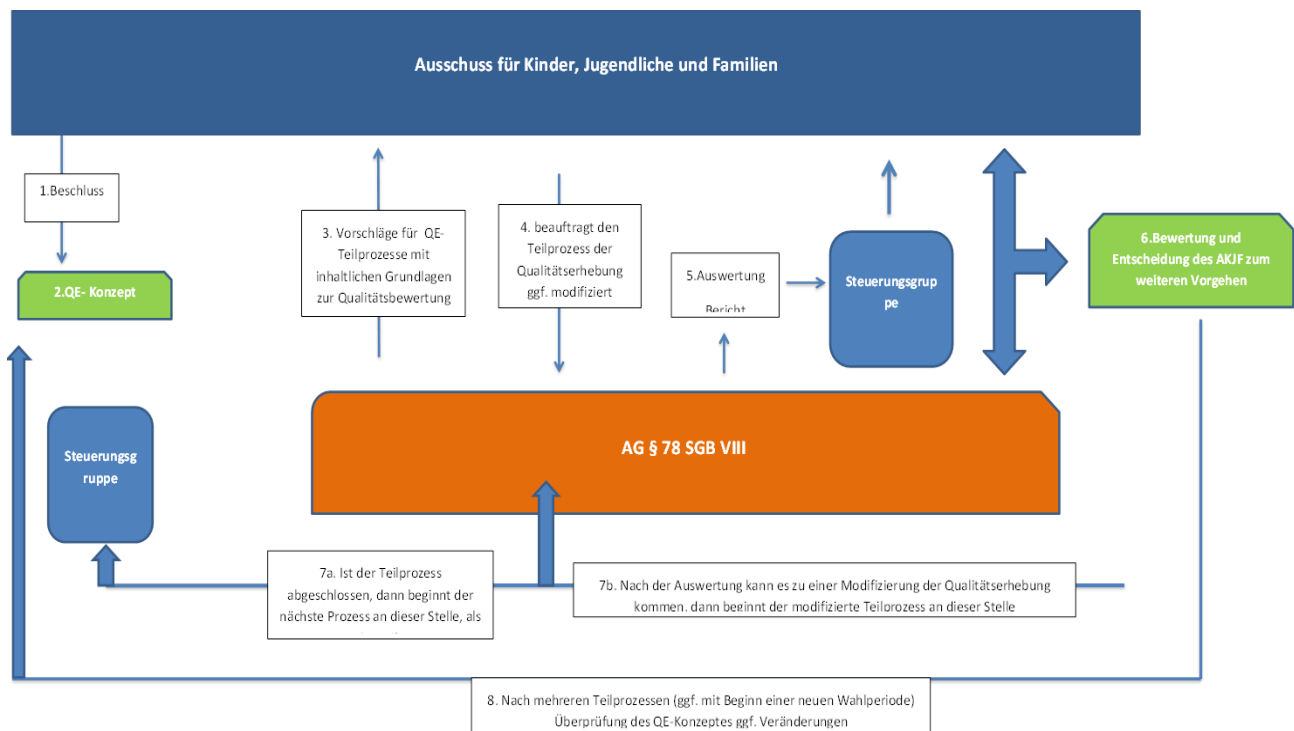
Ausschuss für Kinder, Jugendliche und Familien

1.Beschluss

2.QE- Konzept

3. Vorschläge für QE-Teilprozesse mit inhaltlichen Grundlagen zur Qualitätsbewertung

4. beauftragt den Teilprozess der Qualitätserhebung ggf. modifiziert

5.Auswertung Bericht

Steuerungsgruppe

6.Bewertung und Entscheidung des AKJF zum weiteren Vorgehen

Steuerungsgruppe

AG § 78 SGB VIII

7a. Ist der Teilprozess abgeschlossen, dann beginnt der nächste Prozess an dieser Stelle, als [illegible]

7b. Nach der Auswertung kann es zu einer Modifizierung der Qualitätserhebung kommen. dann beginnt der modifizierte Teilprozess an dieser Stelle

8. Nach mehreren Teilprozessen (ggf. mit Beginn einer neuen Wahlperiode) Überprüfung des QE-Konzeptes ggf. Veränderungen